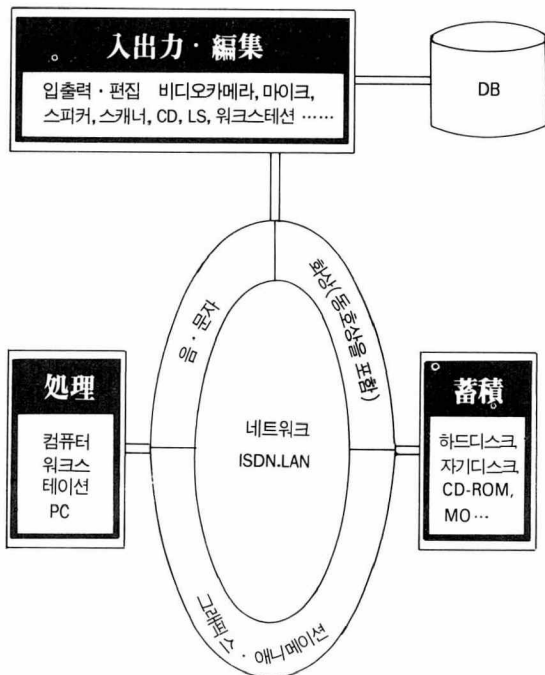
入出力・編集

입출력・편집 비디오카메라, 마이크, 스피커, 스캐너, CD, LS, 워크스테션 ……

DB

음・문자

화상(동화상을 포함)

處理

컴퓨터 워크스 테이션 PC

네트워크 ISDN.LAN

蓄積

하드디스크, 자기디스크, CD-ROM, MO …

그래픽스・애니메이션